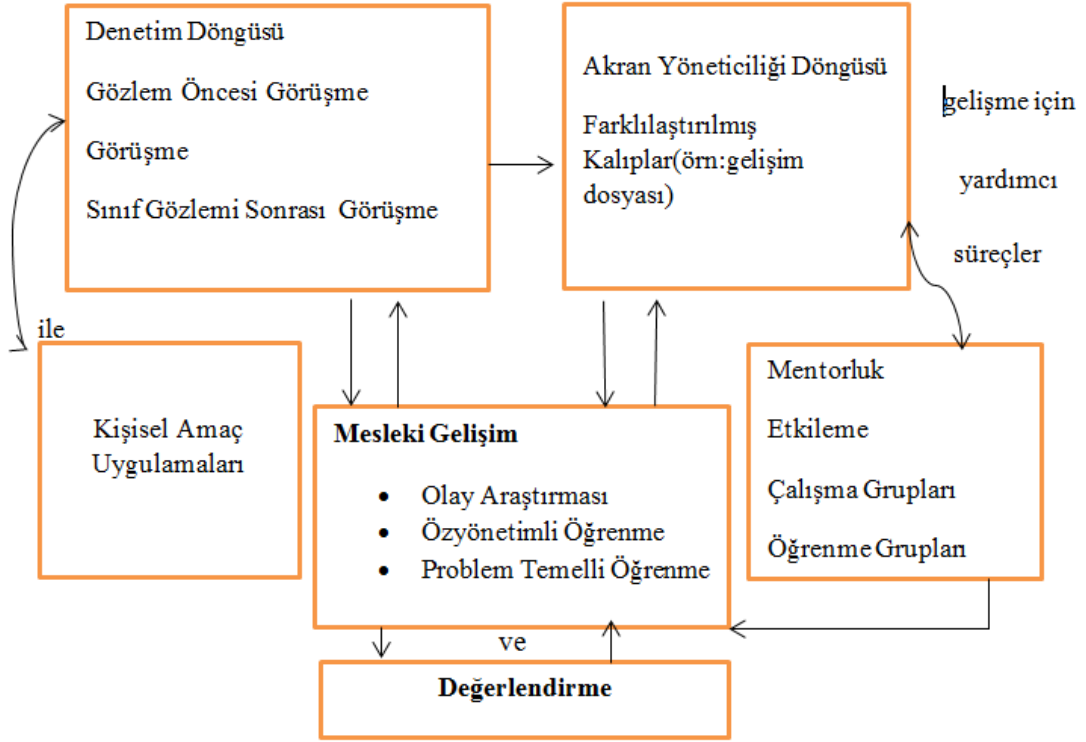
Denetim Döngüsü

Gözlem Öncesi Görüşme

Görüşme

Sınıf Gözlemi Sonrası Görüşme

Akran Yöneticiliği Döngüsü

Farklılaştırılmış Kalıplar(örn:gelişim dosyası)

gelişme için

yardımcı

süreçler

ile

Kişisel Amaç Uygulamaları

Mesleki Gelişim

- Olay Araştırması
- Özyönetimli Öğrenme
- Problem Temelli Öğrenme

Mentorluk

Etkileme

Çalışma Grupları

Öğrenme Grupları

ve

Değerlendirme